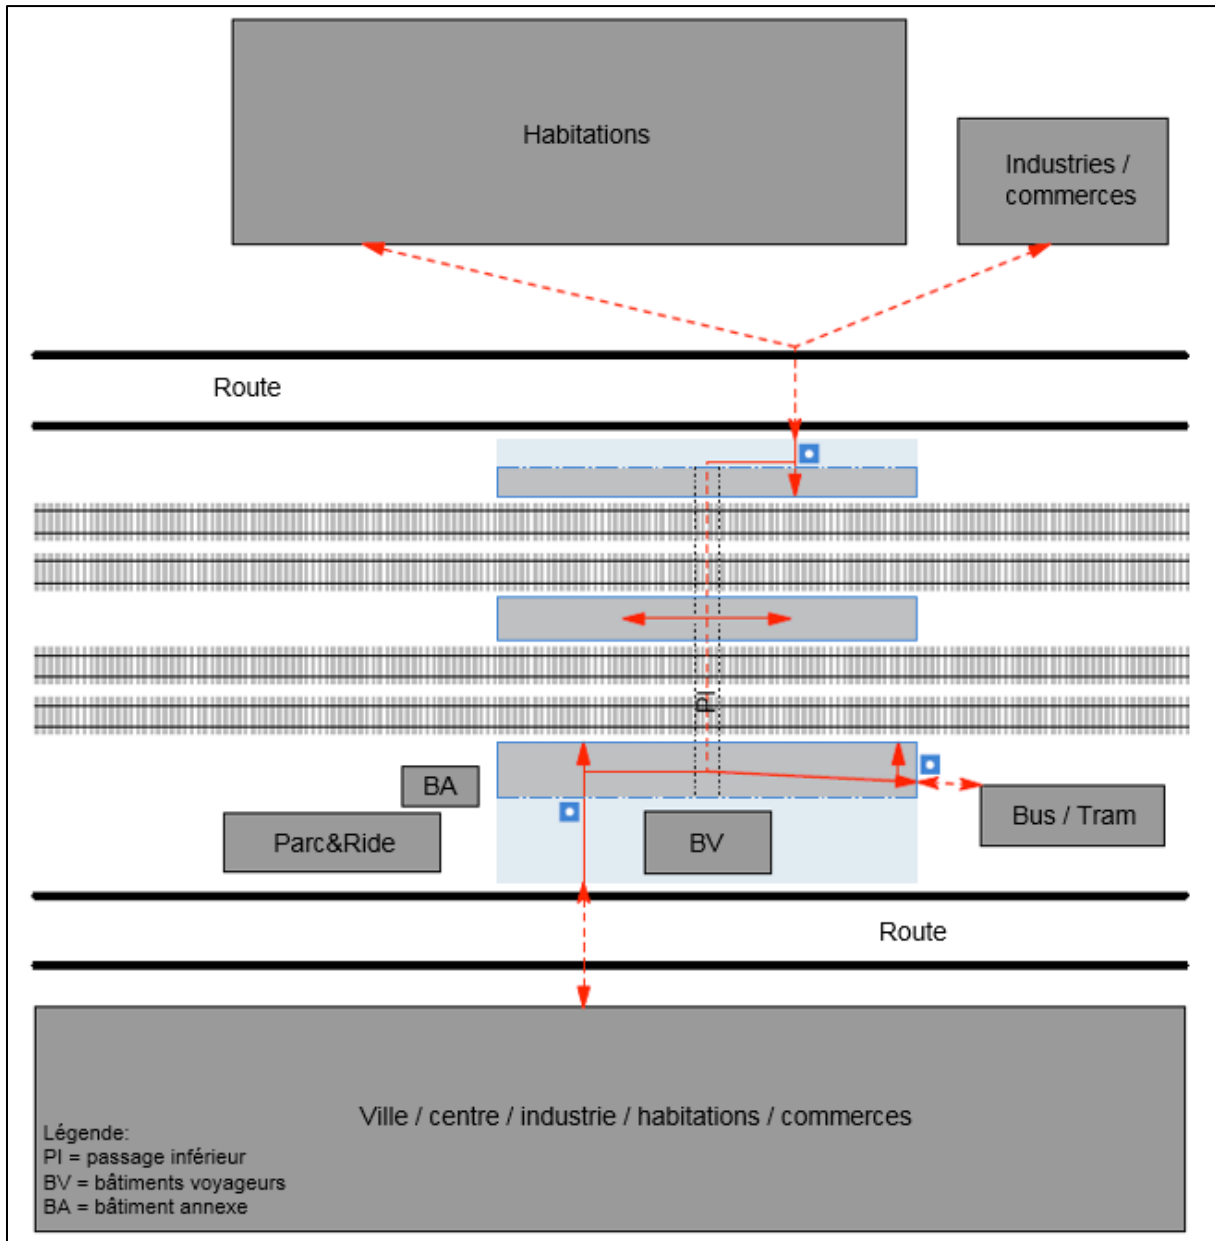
Habitations

Industries / commerces

Route

PI

BA

Parc&Ride

BV

Bus / Tram

Route

Ville / centre / industrie / habitations / commerces

Légende:
PI = passage inférieur
BV = bâtiments voyageurs
BA = bâtiment annexe